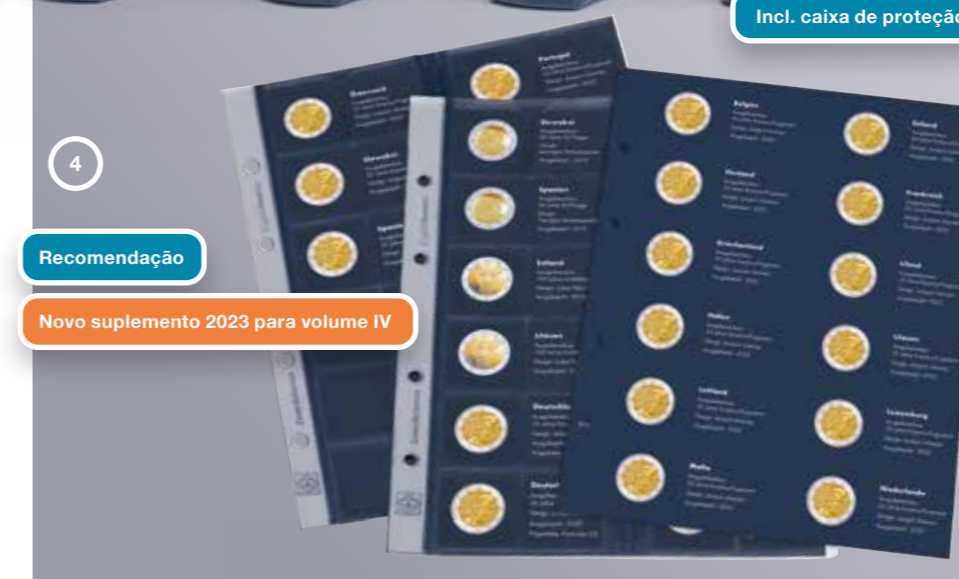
Incl. caixa de proteçã

4

Recomendação

Novo suplemento 2023 para volume IV

Portugal

Slowakei

Spanien

Estland

Litauen

Deutschland

Deutschland

Belgien

Finnland

Griechenland

Italien

Lettland

Malta

Estland

Frankreich

Irland

Litauen

Luxemburg

Niederlande